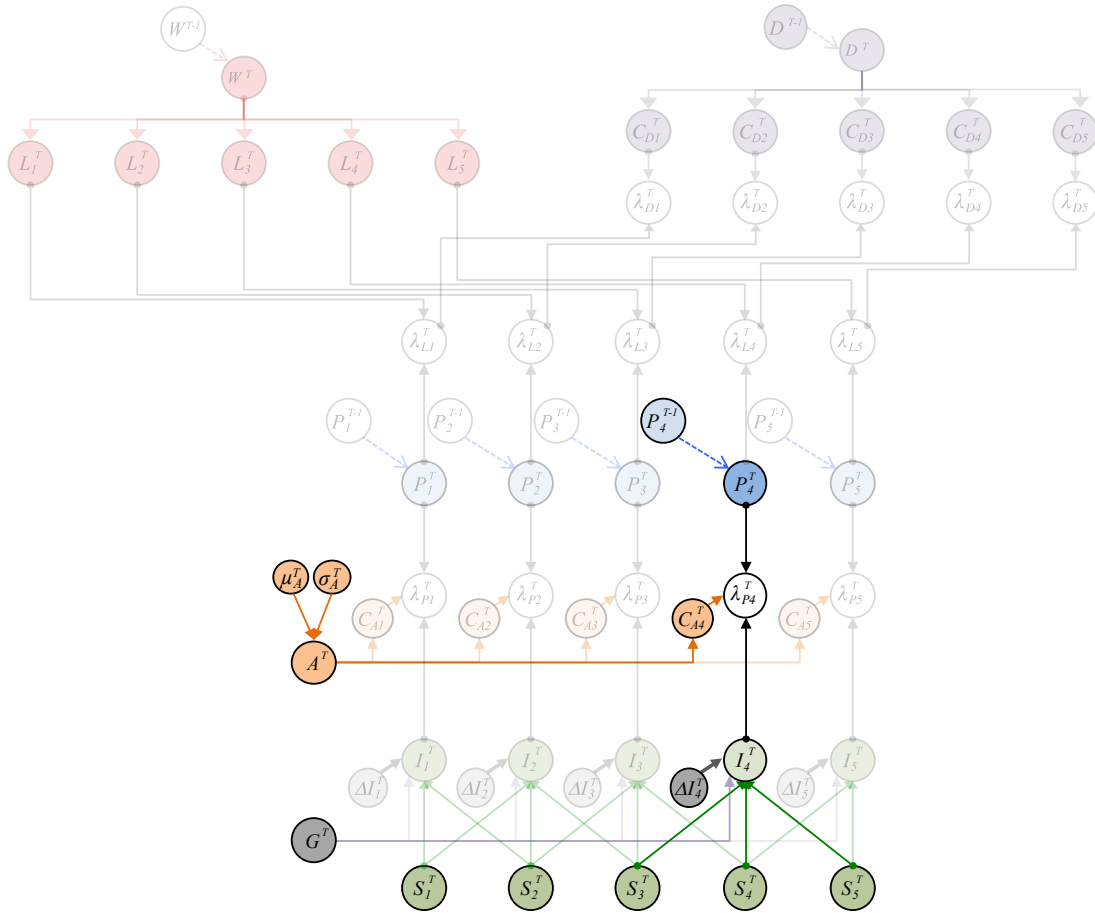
$W^{T-1}$
$W^T$
$L_1^T$ $L_2^T$ $L_3^T$ $L_4^T$ $L_5^T$
$D^{T-1}$
$D^T$
$C_{D1}^T$ $C_{D2}^T$ $C_{D3}^T$ $C_{D4}^T$ $C_{D5}^T$
$\lambda_{D1}^T$ $\lambda_{D2}^T$ $\lambda_{D3}^T$ $\lambda_{D4}^T$ $\lambda_{D5}^T$
$\lambda_{L1}^T$ $\lambda_{L2}^T$ $\lambda_{L3}^T$ $\lambda_{L4}^T$ $\lambda_{L5}^T$
$P_1^{T-1}$ $P_2^{T-1}$ $P_3^{T-1}$ $P_4^{T-1}$ $P_5^{T-1}$
$P_1^T$ $P_2^T$ $P_3^T$ $P_4^T$ $P_5^T$
$\mu_A^T$ $\sigma_A^T$
$\lambda_{P1}^T$ $\lambda_{P2}^T$ $\lambda_{P3}^T$ $\lambda_{P4}^T$ $\lambda_{P5}^T$
$C_{A1}^T$ $C_{A2}^T$ $C_{A3}^T$ $C_{A4}^T$ $C_{A5}^T$
$A^T$
$\Delta I_1^T$ $I_1^T$ $\Delta I_2^T$ $I_2^T$ $\Delta I_3^T$ $I_3^T$ $\Delta I_4^T$ $I_4^T$ $\Delta I_5^T$ $I_5^T$
$G^T$
$S_1^T$ $S_2^T$ $S_3^T$ $S_4^T$ $S_5^T$